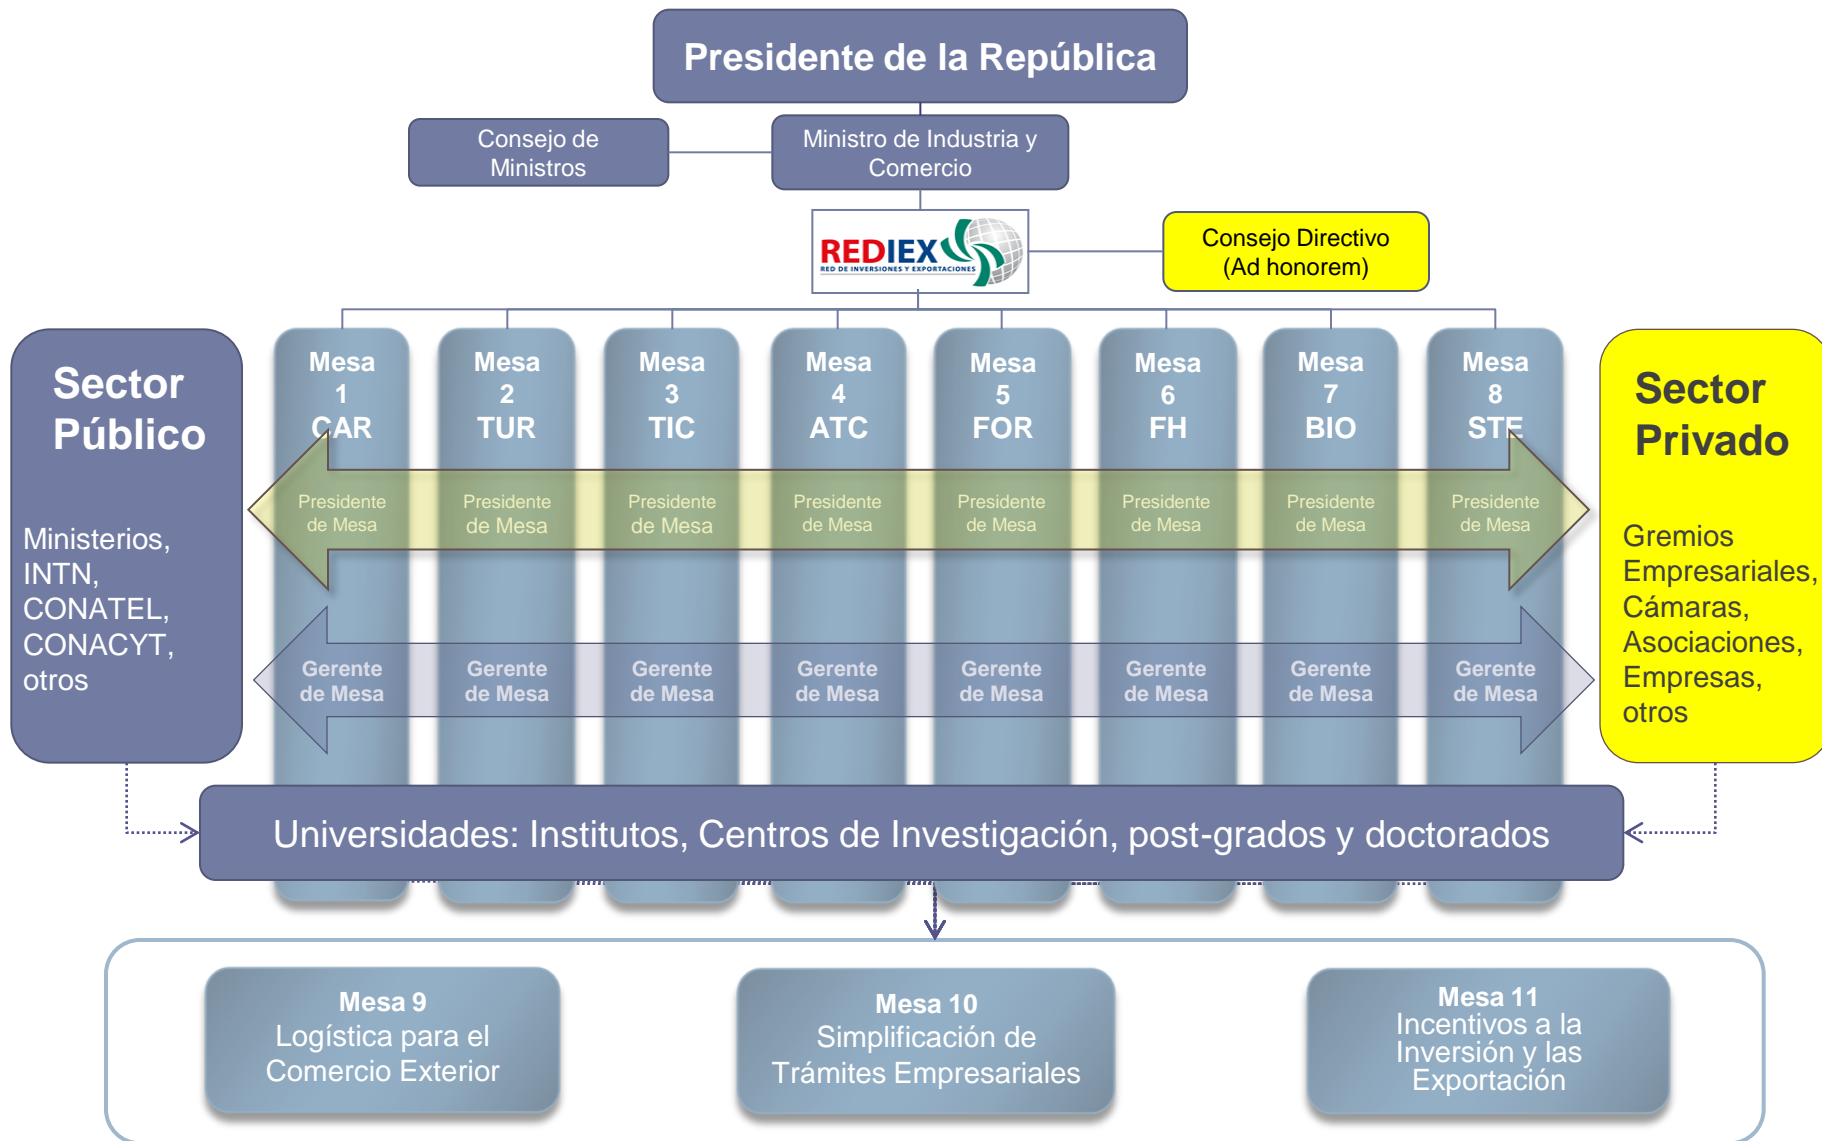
Presidente de la República

Consejo de Ministros

Ministro de Industria y Comercio

REDIEX
RED DE INVERSIONES Y EXPORTACIONES

Consejo Directivo (Ad honorem)

Sector Público

Ministerios, INTN, CONATEL, CONACYT, otros

Mesa 1 CAR

Mesa 2 TUR

Mesa 3 TIC

Mesa 4 ATC

Mesa 5 FOR

Mesa 6 FH

Mesa 7 BIO

Mesa 8 STE

Presidente de Mesa

Presidente de Mesa

Presidente de Mesa

Presidente de Mesa

Presidente de Mesa

Presidente de Mesa

Presidente de Mesa

Presidente de Mesa

Gerente de Mesa

Gerente de Mesa

Gerente de Mesa

Gerente de Mesa

Gerente de Mesa

Gerente de Mesa

Gerente de Mesa

Gerente de Mesa

Sector Privado

Gremios Empresariales, Cámaras, Asociaciones, Empresas, otros

Universidades: Institutos, Centros de Investigación, post-grados y doctorados

Mesa 9
Logística para el Comercio Exterior

Mesa 10
Simplificación de Trámites Empresariales

Mesa 11
Incentivos a la Inversión y las Exportación